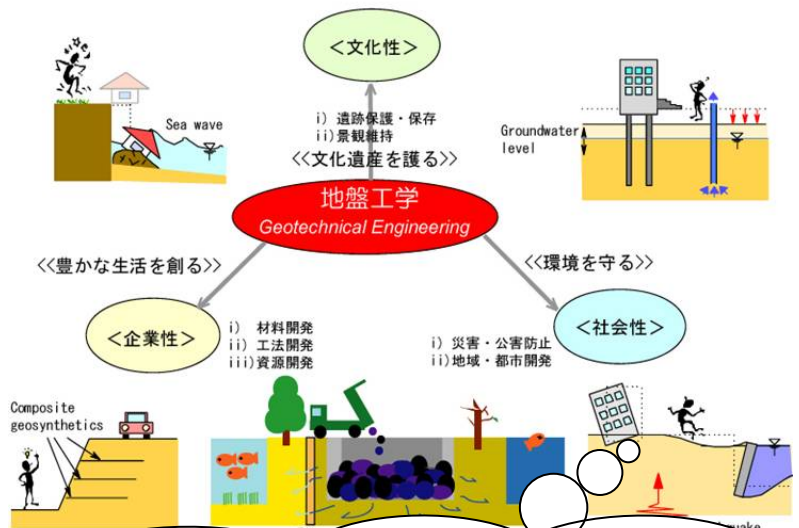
<文化性>

i) 遺跡保護・保存
ii) 景観維持

<<文化遺産を護る>>

Sea wave

Groundwater level

地盤工学
Geotechnical Engineering

<<豊かな生活を創る>>

<<環境を守る>>

<企業性>

i) 材料開発
ii) 工法開発
iii) 資源開発

<社会性>

i) 災害・公害防止
ii) 地域・都市開発

Composite geosynthetics

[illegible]uake